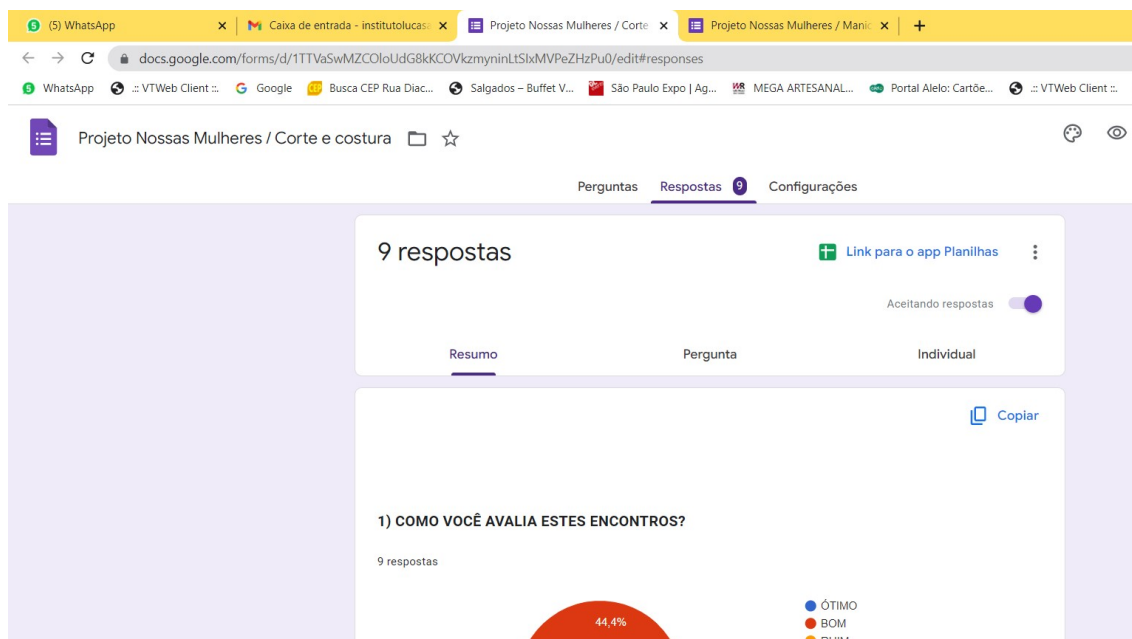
(5) WhatsApp | Caixa de entrada - institutolucas | Projeto Nossas Mulheres / Corte | Projeto Nossas Mulheres / Manic | +

docs.google.com/forms/d/1TTVaSwMZCOloUdG8kKCOVkzmyninLtSIxMVPeZHzPu0/edit#responses

WhatsApp | .:: VTWeb Client ::. | Google | Busca CEP Rua Diac... | Salgados – Buffet V... | São Paulo Expo | Ag... | MEGA ARTESANAL... | Portal Alelo: Cartõe... | .:: VTWeb Client ::.

Projeto Nossas Mulheres / Corte e costura

Perguntas | Respostas 9 | Configurações

9 respostas

Link para o app Planilhas

Aceitando respostas

Resumo | Pergunta | Individual

Copiar

1) COMO VOCÊ AVALIA ESTES ENCONTROS?

9 respostas

44,4%

ÓTIMO
BOM
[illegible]